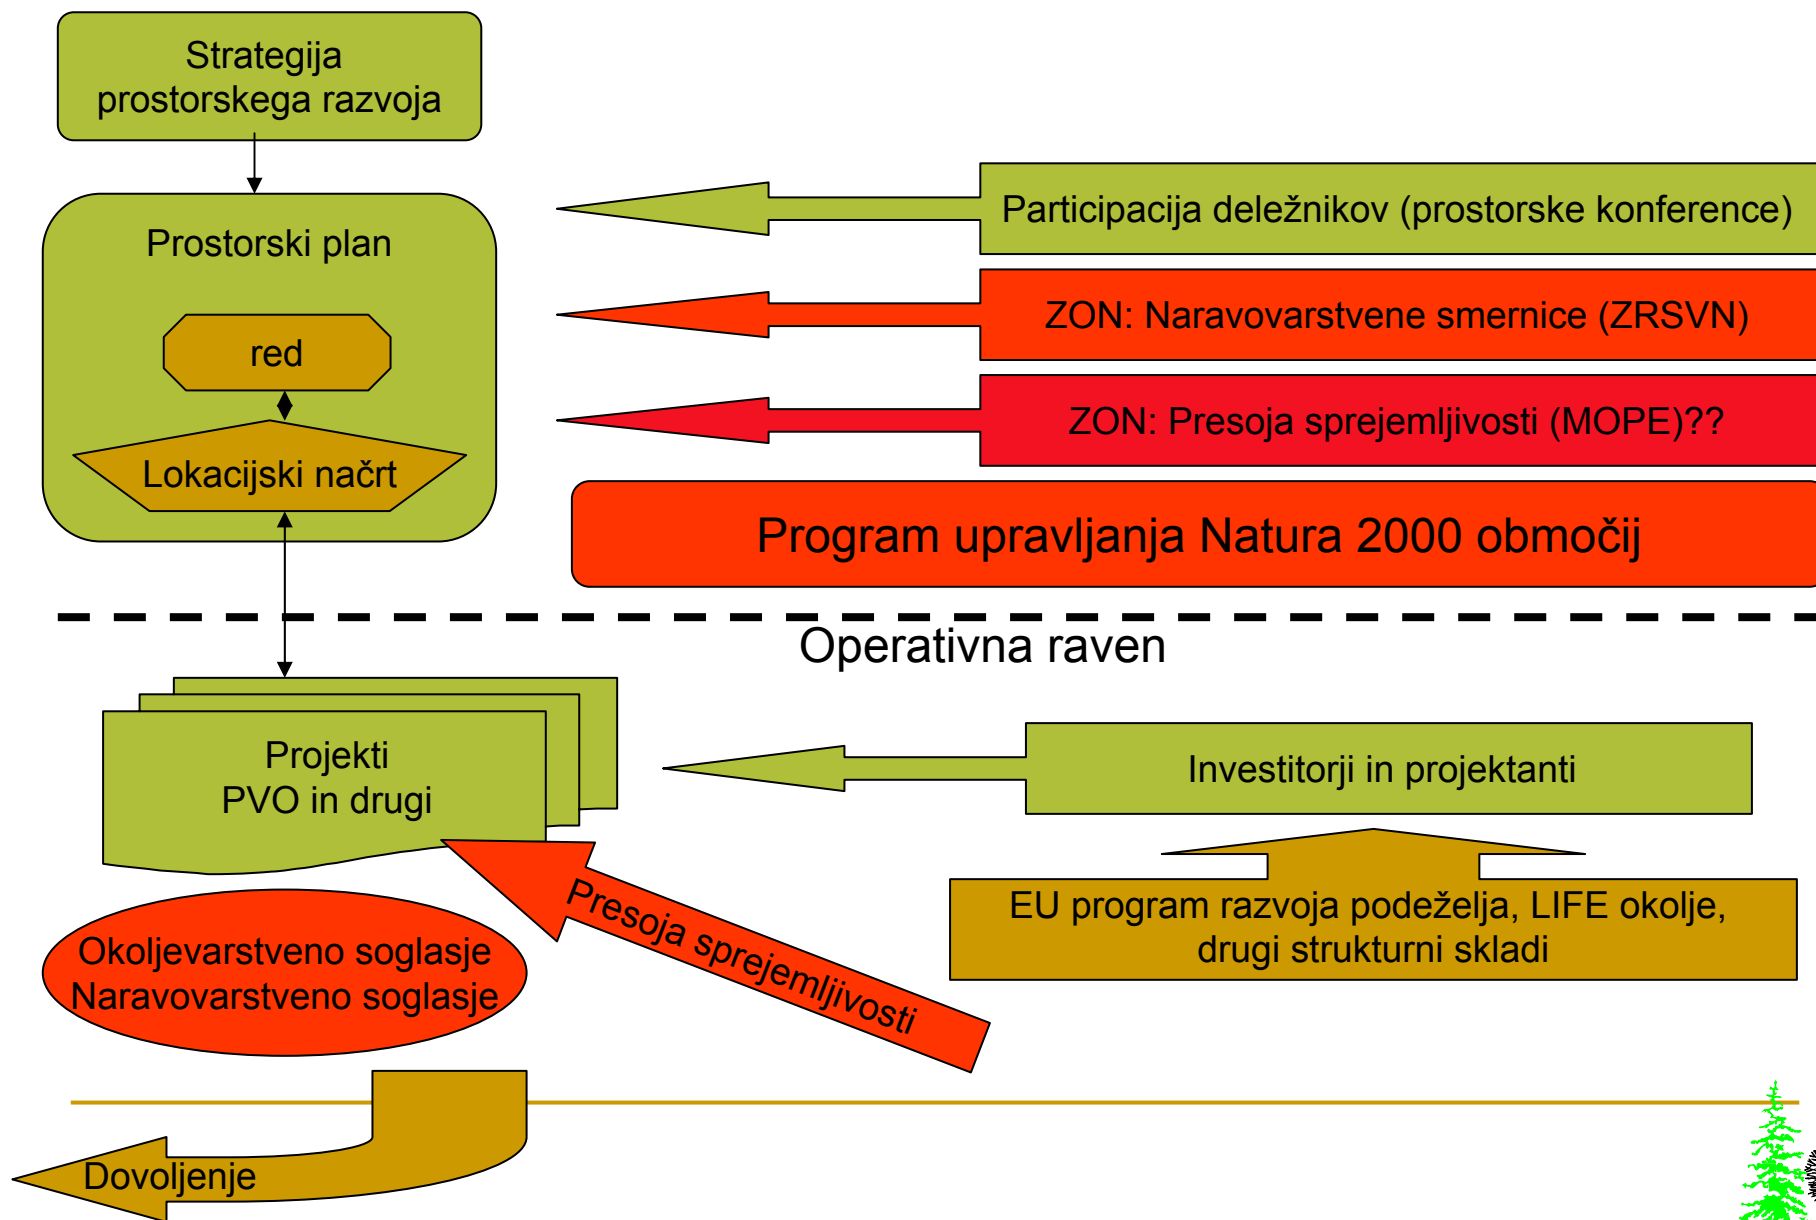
Strategija prostorskega razvoja

Prostorski plan

red

Lokacijski načrt

Participacija deležnikov (prostorske konference)

ZON: Naravovarstvene smernice (ZRSVN)

ZON: Presoja sprejemljivosti (MOPE)??

Program upravljanja Natura 2000 območij

Operativna raven

Projekti
PVO in drugi

Investitorji in projektanti

Presoja sprejemljivosti

EU program razvoja podeželja, LIFE okolje, drugi strukturni skladi

Okoljevarstveno soglasje
Naravovarstveno soglasje

Dovoljenje